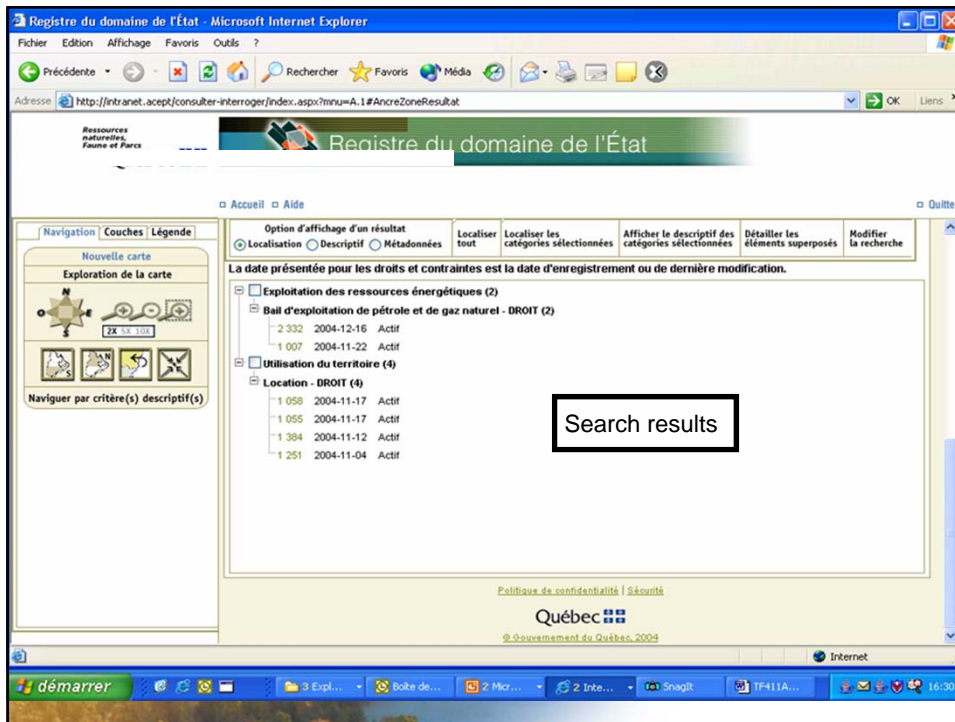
Registre du domaine de l'État - Microsoft Internet Explorer

Fichier Edition Affichage Favoris Outils ?

Précédente Rechercher Favoris Média

Adresse http://intranet.acept/consulter-interroger/index.aspx?mnu=A.1#AncreZoneResultat

OK Liens

Ressources naturelles, Faune et Parcs

Registre du domaine de l'État

Accueil Aide

Quitte

Navigation Couches Légende

Nouvelle carte

Exploration de la carte

2X 5X 10X

Naviguer par critère(s) descriptif(s)

Option d'affichage d'un résultat
Localisation Descriptif Métadonnées

Localiser tout

Localiser les catégories sélectionnées

Afficher le descriptif des catégories sélectionnées

Détailler les éléments superposés

Modifier la recherche

La date présentée pour les droits et contraintes est la date d'enregistrement ou de dernière modification.

Exploitation des ressources énergétiques (2)

Bail d'exploitation de pétrole et de gaz naturel - DROIT (2)

2 332 2004-12-16 Actif

1 007 2004-11-22 Actif

Utilisation du territoire (4)

Location - DROIT (4)

1 058 2004-11-17 Actif

1 055 2004-11-17 Actif

1 384 2004-11-12 Actif

1 251 2004-11-04 Actif

Search results

Politique de confidentialité | Sécurité

Québec

© Gouvernement du Québec, 2004

Internet

démarrer 3 Expl... Boîte de... 2 Micr... 2 Inte... SnagIt TF411A... 16:30